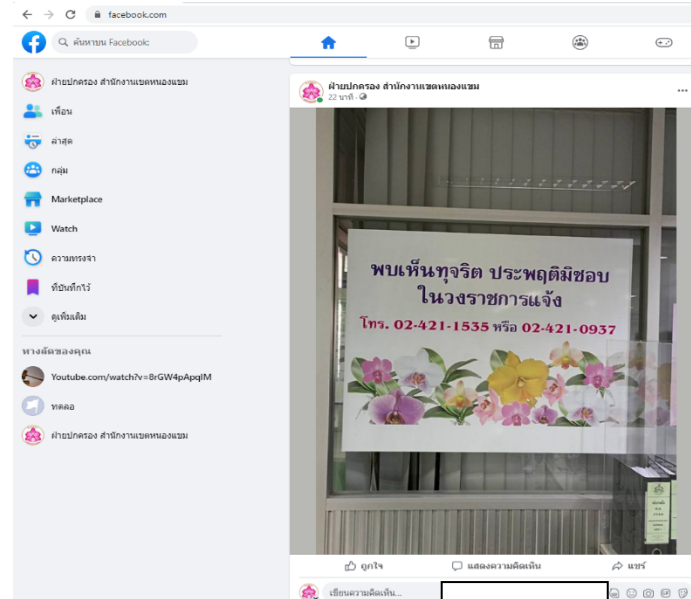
facebook.com

ค้นหาบน Facebook

ฝ่ายปกครอง สำนักงานเขตหนองแขม

เพื่อน

ล่าสุด

กลุ่ม

Marketplace

Watch

ความทรงจำ

ที่บันทึกไว้

ดูเพิ่มเติม

ทางลัดของคุณ

Youtube.com/watch?v=8rGW4pApqIM

ทดลอง

ฝ่ายปกครอง สำนักงานเขตหนองแขม

ฝ่ายปกครอง สำนักงานเขตหนองแขม
22 นาที ·

พบเห็นทุจริต ประพฤติมิชอบ
ในวงราชการแจ้ง
โทร. 02-421-1535 หรือ 02-421-0937

ถูกใจ

แสดงความคิดเห็น

แชร์

เขียนความคิดเห็น...